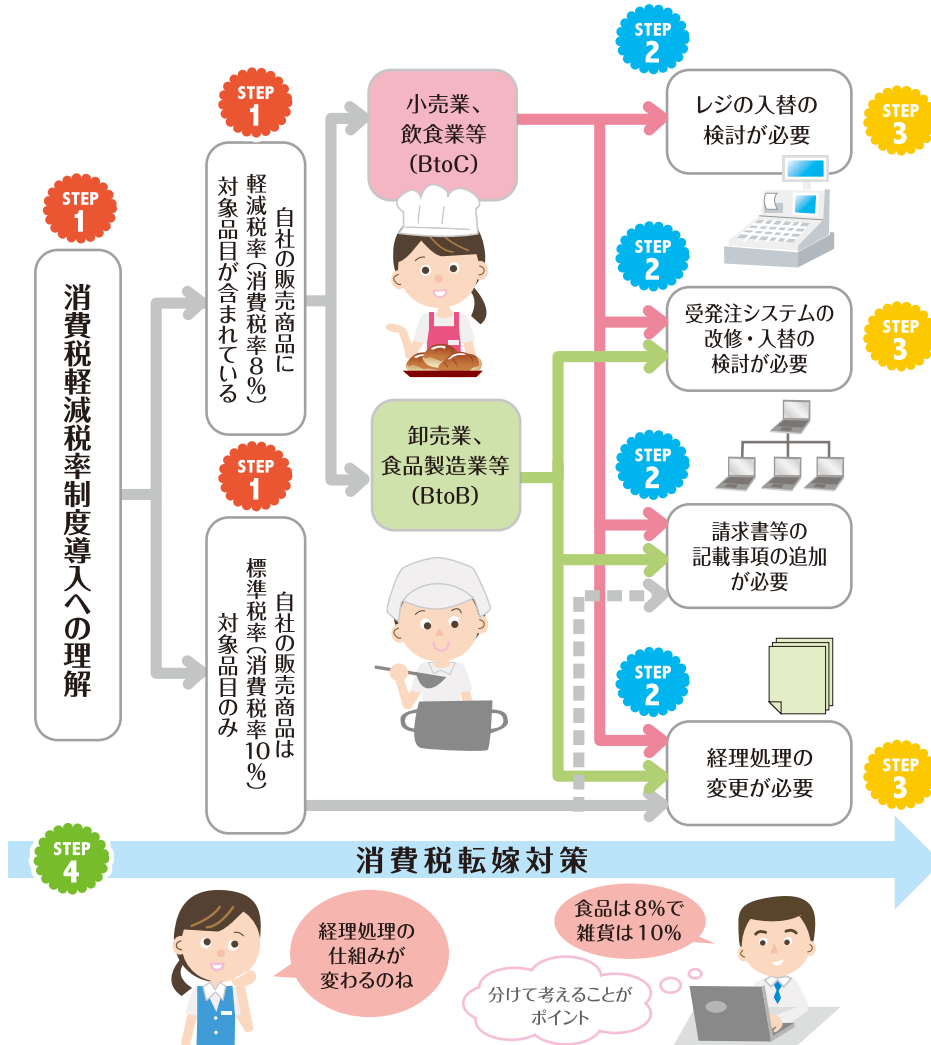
STEP 1
消費税軽減税率制度導入への理解

STEP 1
自社の販売商品に軽減税率（消費税率８％）対象品目が含まれている

STEP 1
自社の販売商品は標準税率（消費税率10％）対象品目のみ

小売業、飲食業等（BtoC）

卸売業、食品製造業等（BtoB）

STEP 2
レジの入替の検討が必要
STEP 3

STEP 2
受発注システムの改修・入替の検討が必要
STEP 3

STEP 2
請求書等の記載事項の追加が必要

STEP 2
経理処理の変更が必要
STEP 3

STEP 4
消費税転嫁対策

経理処理の仕組みが変わるのね

食品は8%で雑貨は10%

分けて考えることがポイント